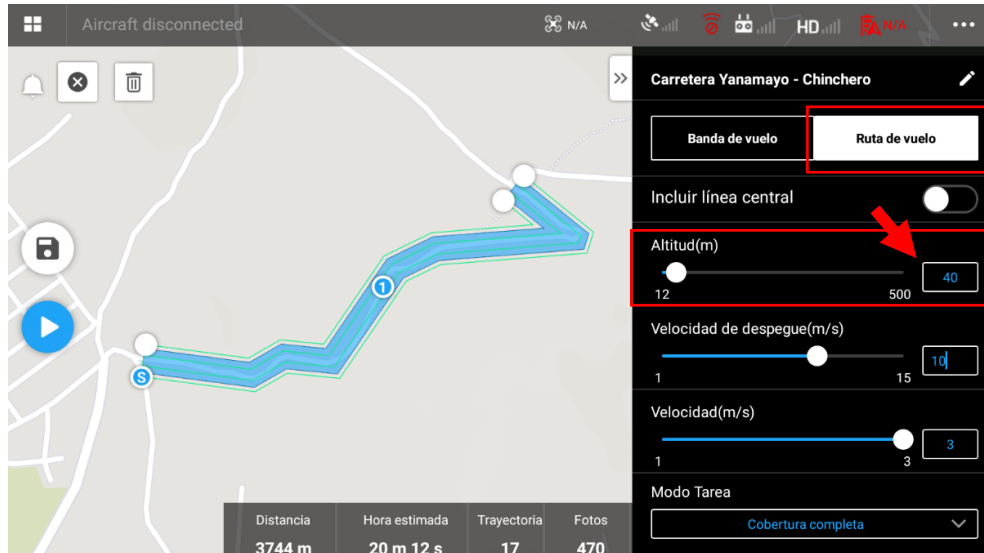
Aircraft disconnected

N/A

HD

N/A

...

Carretera Yanamayo - Chinchero

Banda de vuelo

Ruta de vuelo

Incluir línea central

Altitud(m)

12

500

40

Velocidad de despegue(m/s)

1

15

10

Velocidad(m/s)

1

3

3

Modo Tarea

Cobertura completa

1

S

| Distancia | Hora estimada | Trayectoria | Fotos |
|---|---|---|---|
| 3744 m | 20 m 12 s | 17 | 470 |